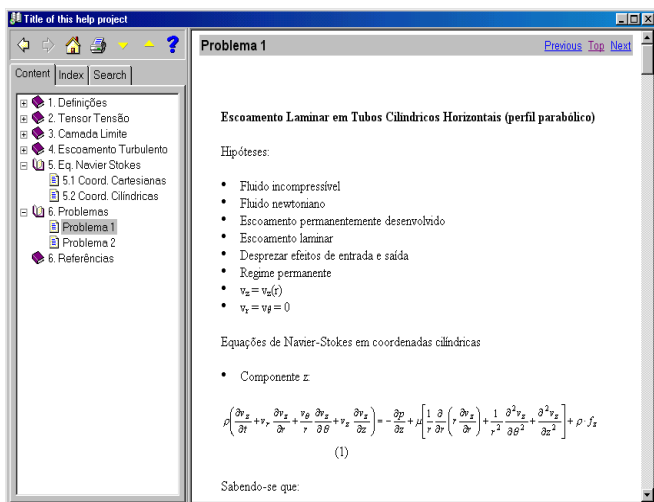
Title of this help project

Content | Index | Search

1. Definições
2. Tensor Tensão
3. Camada Limite
4. Escoamento Turbulento
5. Eq. Navier Stokes
5.1 Coord. Cartesianas
5.2 Coord. Cilíndricas
6. Problemas
Problema 1
Problema 2
6. Referências

Problema 1

Previous Top Next

Escoamento Laminar em Tubos Cilíndricos Horizontais (perfil parabólico)

Hipóteses:

- Fluido incompressível
- Fluido newtoniano
- Escoamento permanentemente desenvolvido
- Escoamento laminar
- Desprezar efeitos de entrada e saída
- Regime permanente
- $v_z = v_z(r)$
- $v_r = v_\theta = 0$

Equações de Navier-Stokes em coordenadas cilíndricas

- Componente z:

$\rho\left(\frac{\partial v_z}{\partial t}+v_r\frac{\partial v_z}{\partial r}+\frac{v_\theta}{r}\frac{\partial v_z}{\partial \theta}+v_z\frac{\partial v_z}{\partial z}\right)=-\frac{\partial p}{\partial z}+\mu\left[\frac{1}{r}\frac{\partial}{\partial r}\left(r\frac{\partial v_z}{\partial r}\right)+\frac{1}{r^2}\frac{\partial^2 v_z}{\partial \theta^2}+\frac{\partial^2 v_z}{\partial z^2}\right]+\rho\cdot f_z$

(1)

Sabendo-se que: